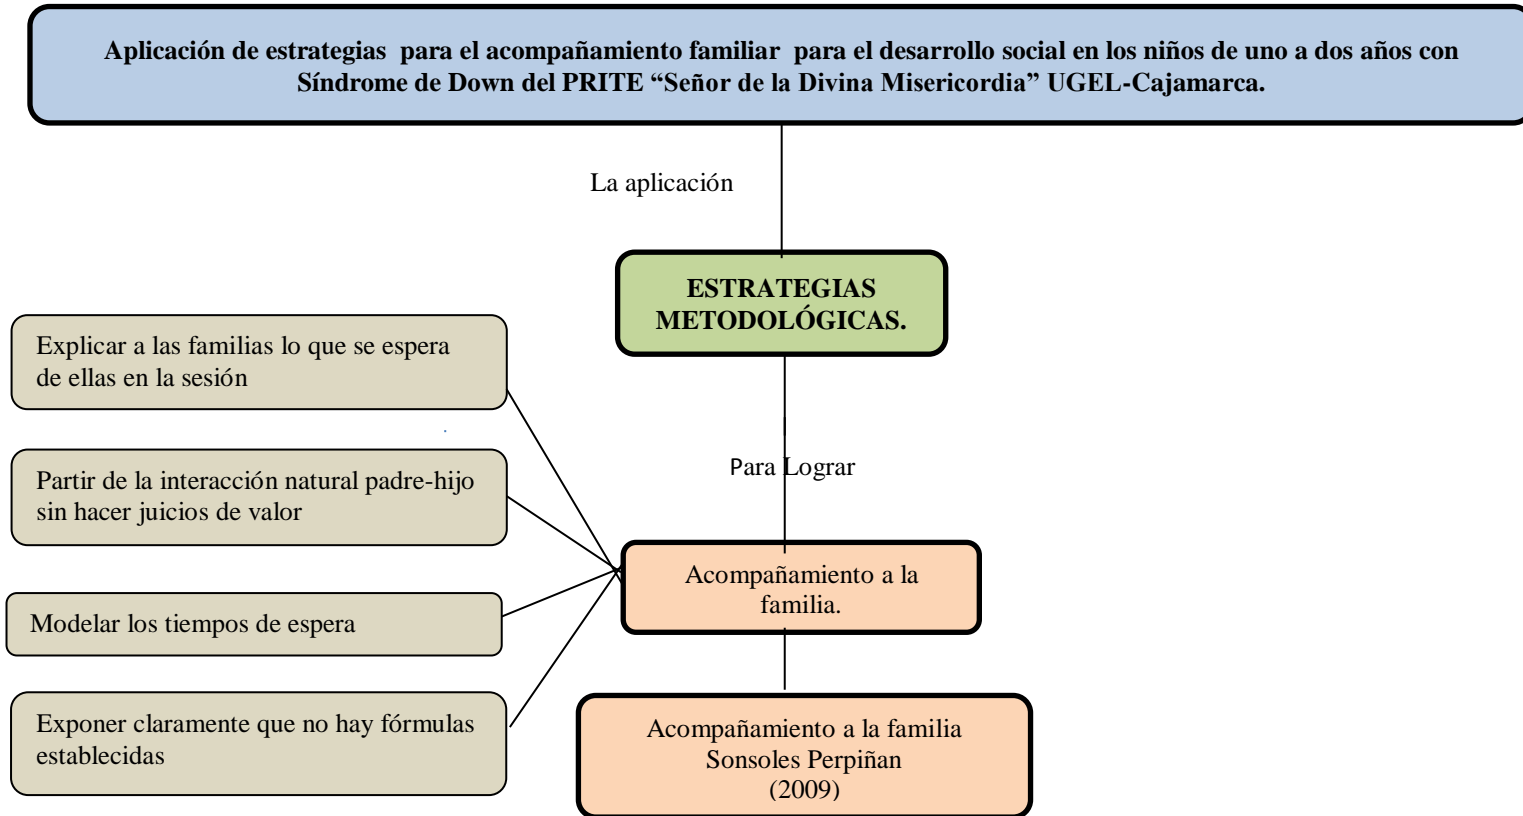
Aplicación de estrategias para el acompañamiento familiar para el desarrollo social en los niños de uno a dos años con Síndrome de Down del PRITE “Señor de la Divina Misericordia” UGEL-Cajamarca.

La aplicación

ESTRATEGIAS METODOLÓGICAS.

Explicar a las familias lo que se espera de ellas en la sesión

Partir de la interacción natural padre-hijo sin hacer juicios de valor

Modelar los tiempos de espera

Exponer claramente que no hay fórmulas establecidas

Para Lograr

Acompañamiento a la familia.

Acompañamiento a la familia Sonsoles Perpiñan (2009)